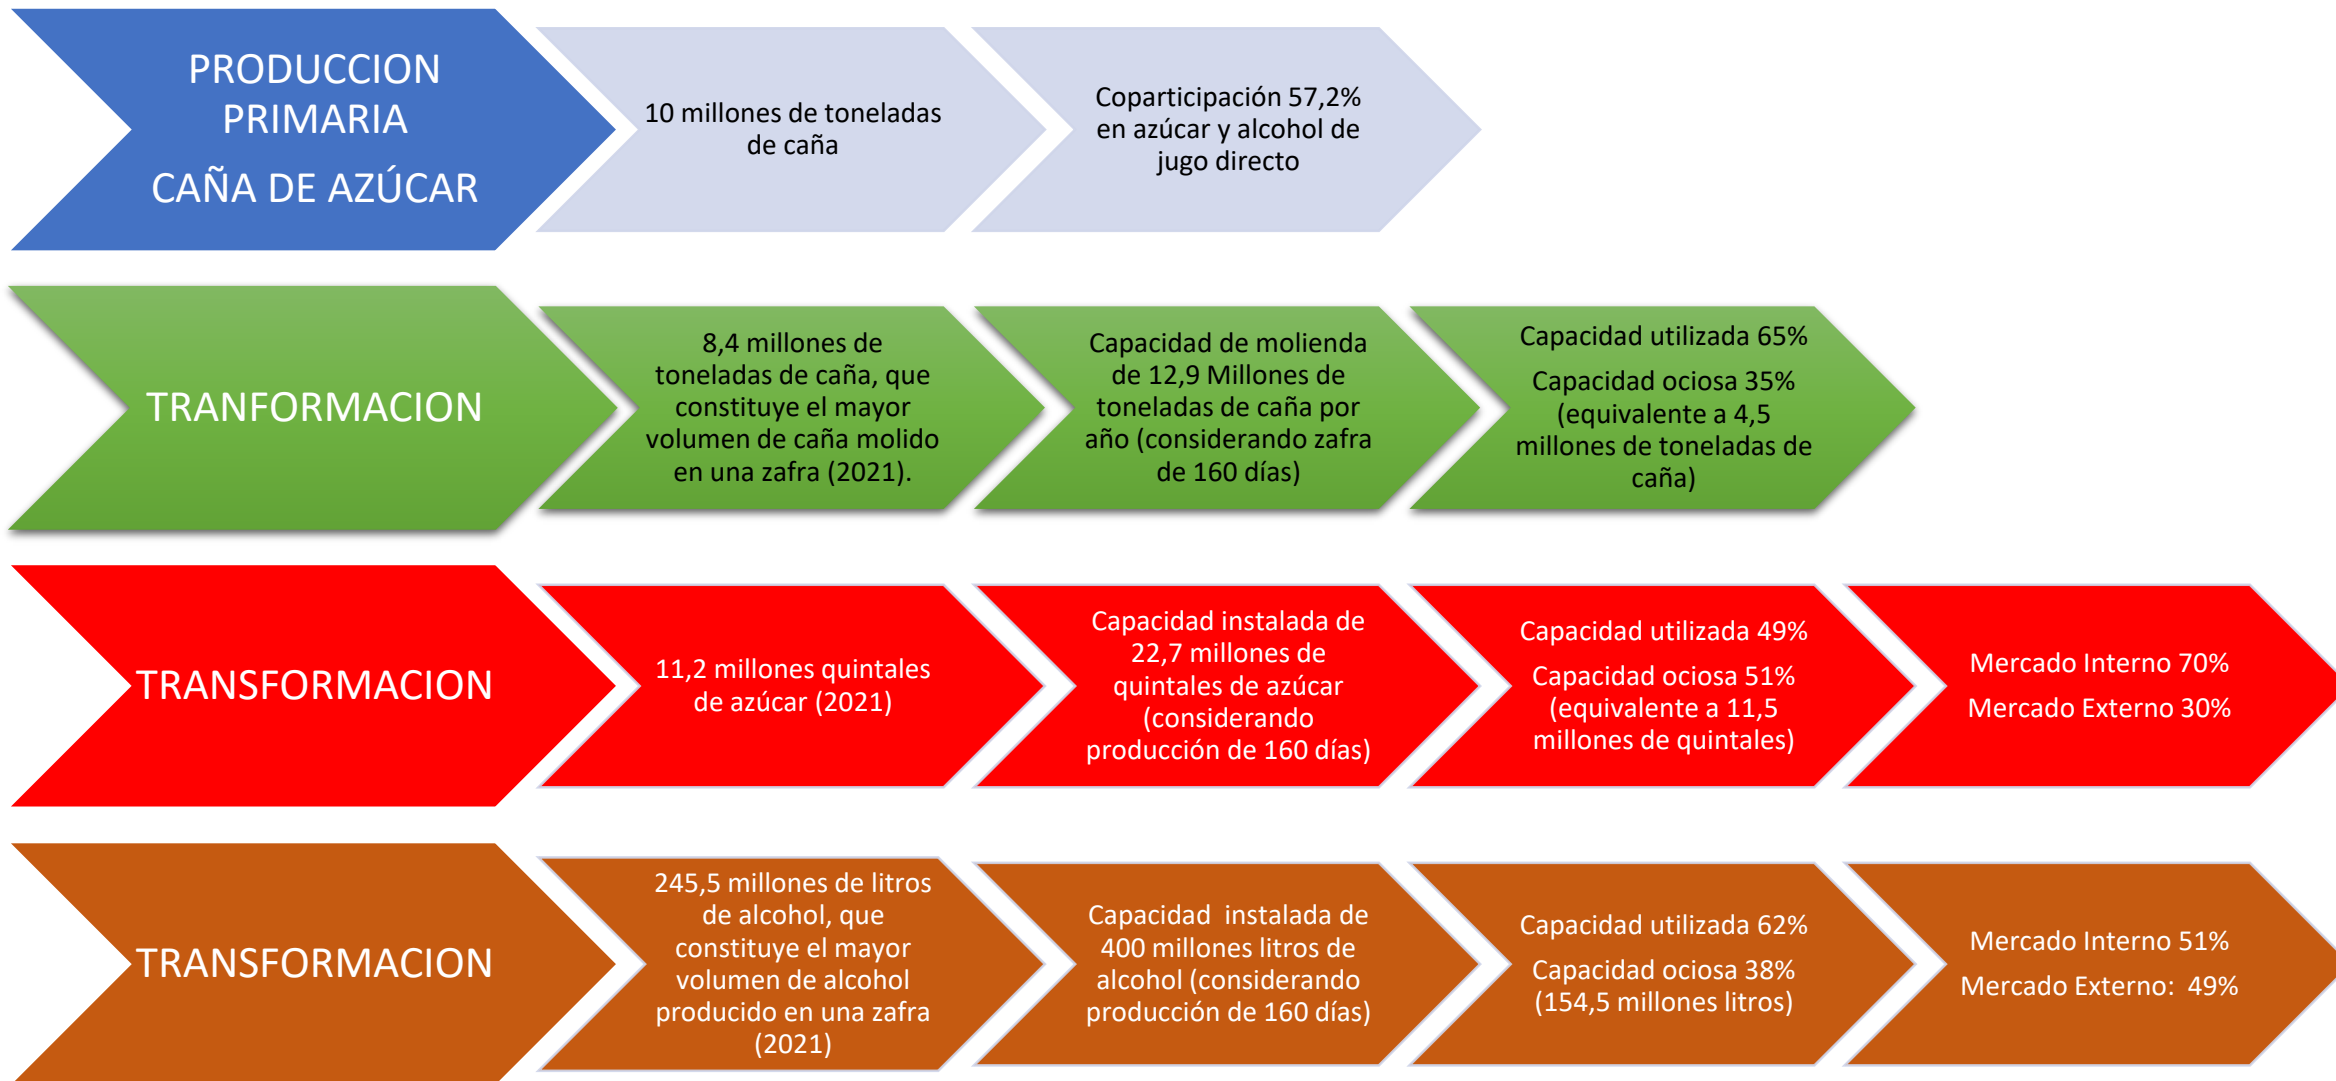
PRODUCCION PRIMARIA

CAÑA DE AZÚCAR

10 millones de toneladas de caña

Coparticipación 57,2% en azúcar y alcohol de jugo directo

TRANFORMACION

8,4 millones de toneladas de caña, que constituye el mayor volumen de caña molido en una zafra (2021).

Capacidad de molienda de 12,9 Millones de toneladas de caña por año (considerando zafra de 160 días)

Capacidad utilizada 65%

Capacidad ociosa 35% (equivalente a 4,5 millones de toneladas de caña)

TRANSFORMACION

11,2 millones quintales de azúcar (2021)

Capacidad instalada de 22,7 millones de quintales de azúcar (considerando producción de 160 días)

Capacidad utilizada 49%

Capacidad ociosa 51% (equivalente a 11,5 millones de quintales)

Mercado Interno 70%

Mercado Externo 30%

TRANSFORMACION

245,5 millones de litros de alcohol, que constituye el mayor volumen de alcohol producido en una zafra (2021)

Capacidad instalada de 400 millones litros de alcohol (considerando producción de 160 días)

Capacidad utilizada 62%

Capacidad ociosa 38% (154,5 millones litros)

Mercado Interno 51%

Mercado Externo: 49%